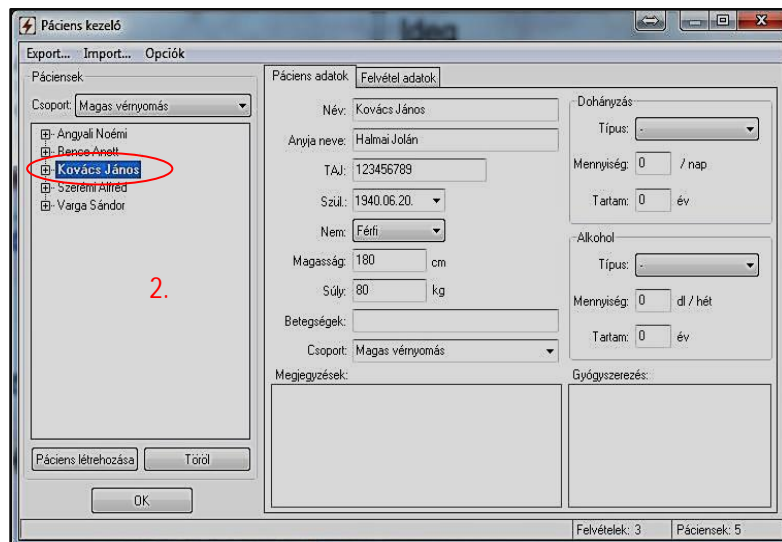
Páciens kezelő

Export... Import... Opciók

Páciensek

Csoport: Magas vérnyomás

Angyali Noémi
Bence Anett
Kovács János
Szerémi Alfréd
Varga Sándor

2.

Páciens létrehozása | Töröl

OK

Páciens adatok | Felvétel adatok

Név: Kovács János

Anyja neve: Halmai Jolán

TAJ: 123456789

Szül.: 1940.06.20.

Nem: Férfi

Magasság: 180 cm

Súly: 80 kg

Betegségek:

Csoport: Magas vérnyomás

Megjegyzések:

Dohányzás

Típus: -

Mennyiség: 0 / nap

Tartam: 0 év

Alkohol

Típus: -

Mennyiség: 0 dl / hét

Tartam: 0 év

Gyógyszerezés:

Felvételek: 3 | Páciensek: 5